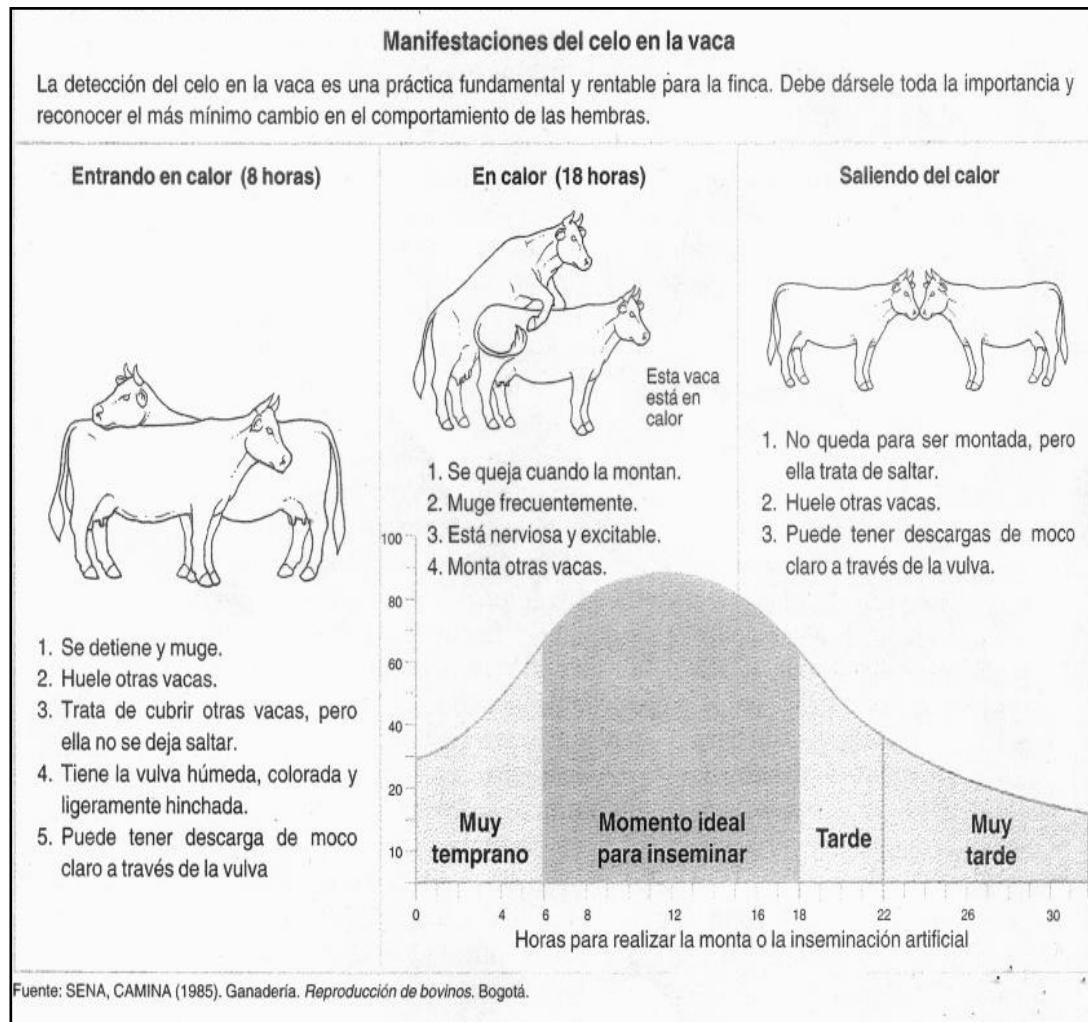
Manifestaciones del celo en la vaca

La detección del celo en la vaca es una práctica fundamental y rentable para la finca. Debe dársele toda la importancia y reconocer el más mínimo cambio en el comportamiento de las hembras.

Entrando en calor (8 horas)

1. Se detiene y muge.
2. Huele otras vacas.
3. Trata de cubrir otras vacas, pero ella no se deja saltar.
4. Tiene la vulva húmeda, colorada y ligeramente hinchada.
5. Puede tener descarga de moco claro a través de la vulva

En calor (18 horas)

Esta vaca está en calor

1. Se queja cuando la montan.
2. Muge frecuentemente.
3. Está nerviosa y excitable.
4. Monta otras vacas.

Saliendo del calor

1. No queda para ser montada, pero ella trata de saltar.
2. Huele otras vacas.
3. Puede tener descargas de moco claro a través de la vulva.

100
80
60
40
20
10

Muy temprano
Momento ideal para inseminar
Tarde
Muy tarde

0 4 6 8 12 16 18 22 26 30

Horas para realizar la monta o la inseminación artificial

Fuente: SENA, CAMINA (1985). Ganadería. Reproducción de bovinos. Bogotá.